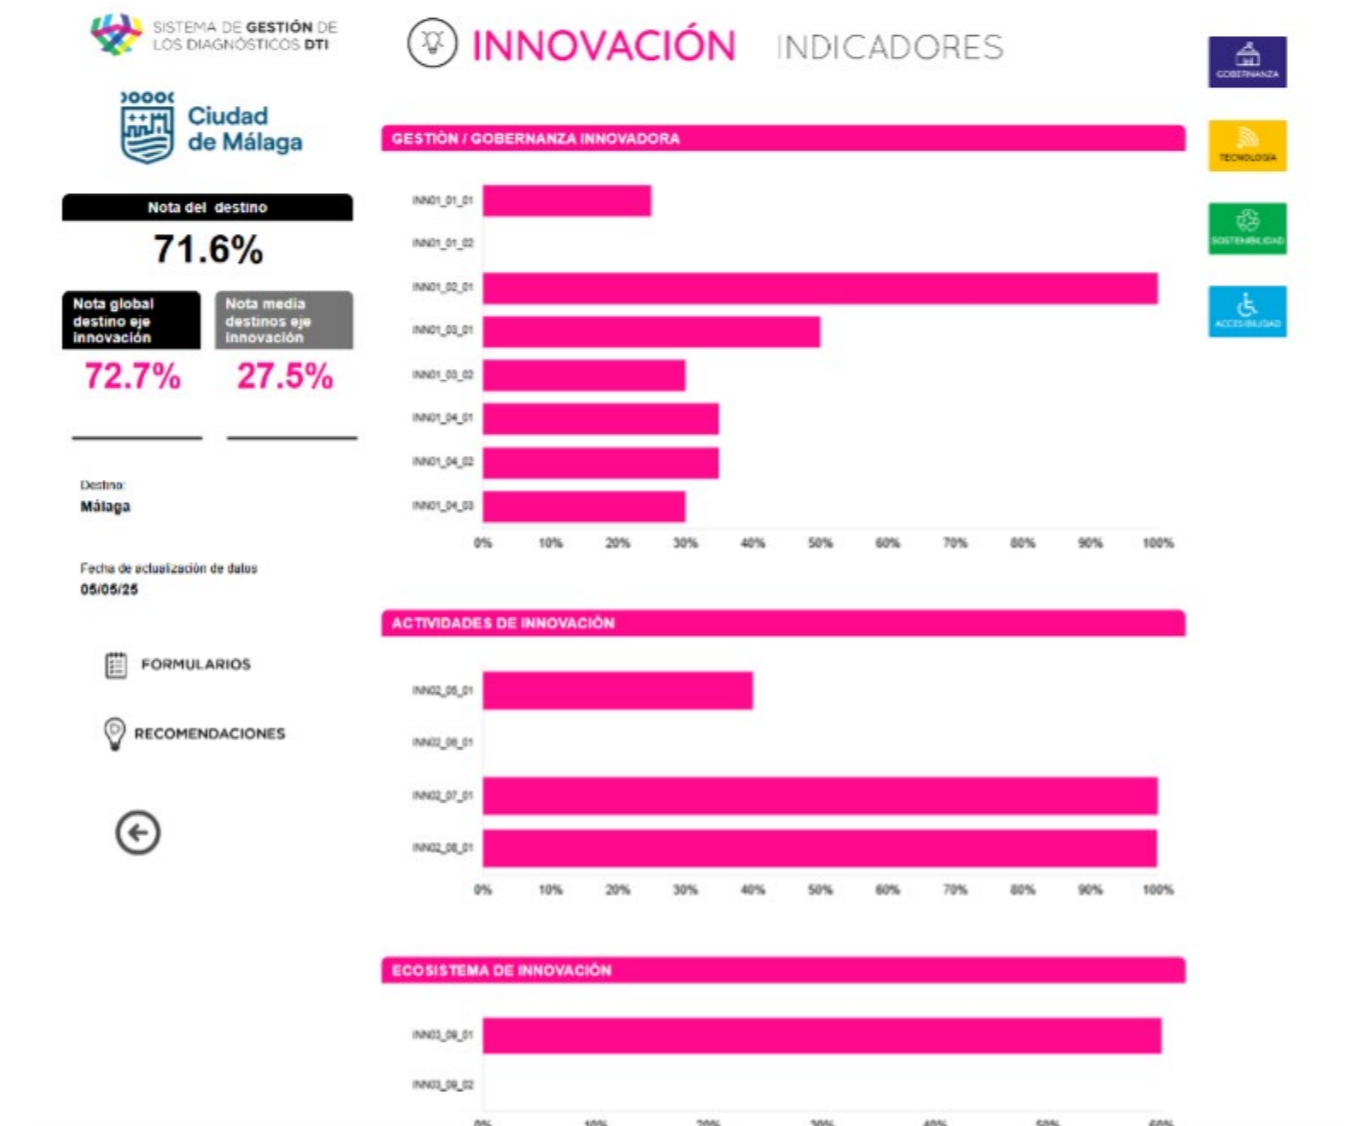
SISTEMA DE GESTIÓN DE LOS DIAGNÓSTICOS DTI

Ciudad de Málaga

Nota del destino
71.6%

Nota global destino eje innovación
72.7%

Nota media destinos eje innovación
27.5%

Destino:
Málaga

Fecha de actualización de datos
05/05/25

FORMULARIOS

RECOMENDACIONES

INNOVACIÓN INDICADORES

GOBERNANZA
TECNOLOGÍA
SOSTENIBILIDAD
ACCESIBILIDAD

GESTIÓN / GOBERNANZA INNOVADORA

INNO1_01_01
INNO1_01_02
INNO1_02_01
INNO1_03_01
INNO1_03_02
INNO1_04_01
INNO1_04_02
INNO1_04_03

0% 10% 20% 30% 40% 50% 60% 70% 80% 90% 100%

ACTIVIDADES DE INNOVACIÓN

INNO2_05_01
INNO2_06_01
INNO2_07_01
INNO2_08_01

0% 10% 20% 30% 40% 50% 60% 70% 80% 90% 100%

ECOSISTEMA DE INNOVACIÓN

INNO3_09_01
INNO3_09_02

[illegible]